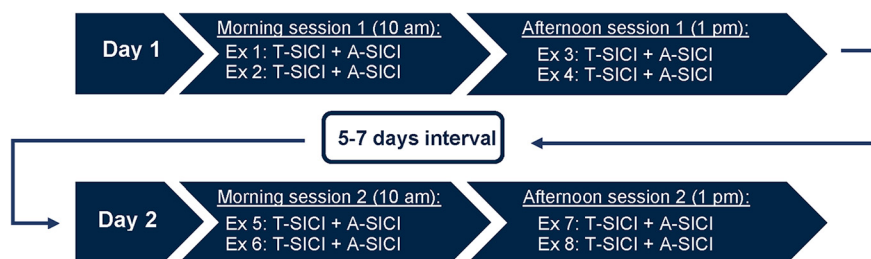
Day 1

Morning session 1 (10 am):
Ex 1: T-SICI + A-SICI
Ex 2: T-SICI + A-SICI

Afternoon session 1 (1 pm):
Ex 3: T-SICI + A-SICI
Ex 4: T-SICI + A-SICI

5-7 days interval

Day 2

Morning session 2 (10 am):
Ex 5: T-SICI + A-SICI
Ex 6: T-SICI + A-SICI

Afternoon session 2 (1 pm):
Ex 7: T-SICI + A-SICI
Ex 8: T-SICI + A-SICI